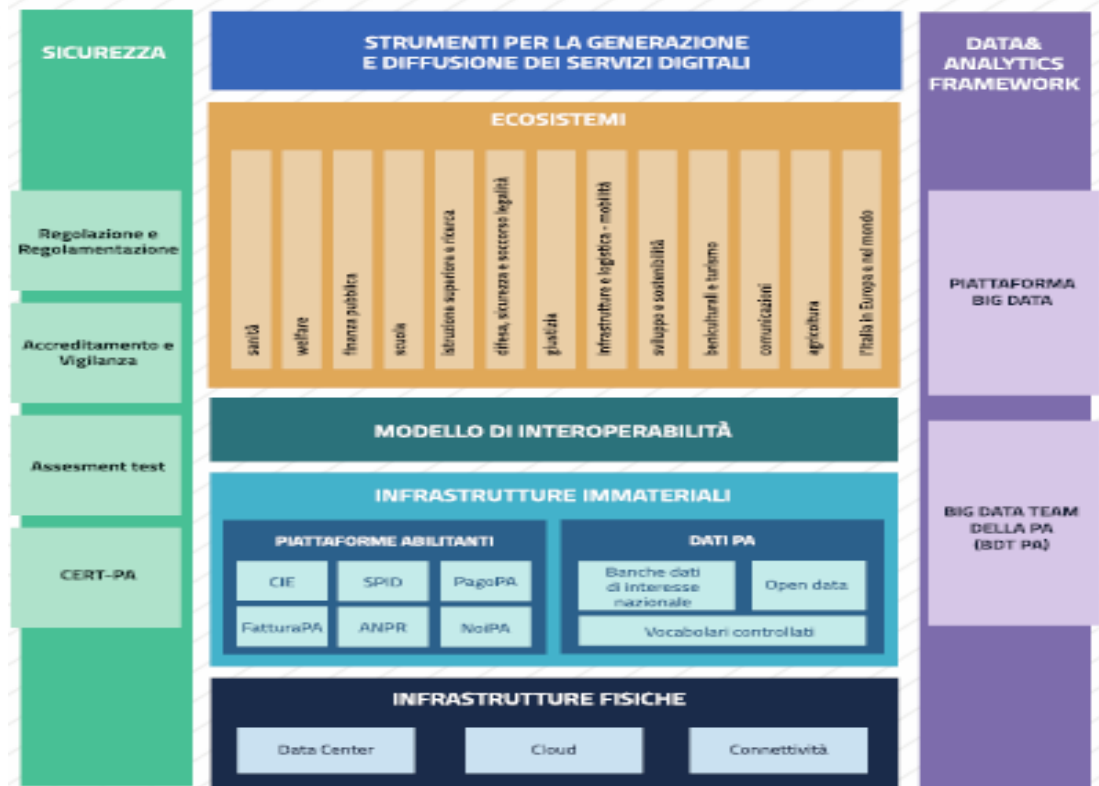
SICUREZZA

Regolazione e Regolamentazione

Accreditamento e Vigilanza

Assesment test

CERT-PA

STRUMENTI PER LA GENERAZIONE E DIFFUSIONE DEI SERVIZI DIGITALI

ECOSISTEMI

sanità

welfare

finanza pubblica

scuola

istruzione superiore e ricerca

difesa, sicurezza e soccorso legalità

giustizia

infrastrutture e logistica - mobilità

sviluppo e sostenibilità

beniculturali e turismo

comunicazioni

agricoltura

l'Italia in Europa e nel mondo

MODELLO DI INTEROPERABILITÀ

INFRASTRUTTURE IMMATERIALI

PIATTAFORME ABILITANTI

CIE

SPID

PagoPA

FatturaPA

ANPR

NoiPA

DATI PA

Banche dati di interesse nazionale

Open data

Vocabolari controllati

INFRASTRUTTURE FISICHE

Data Center

Cloud

Connettività

DATA& ANALYTICS FRAMEWORK

PIATTAFORMA BIG DATA

BIG DATA TEAM DELLA PA (BDT PA)